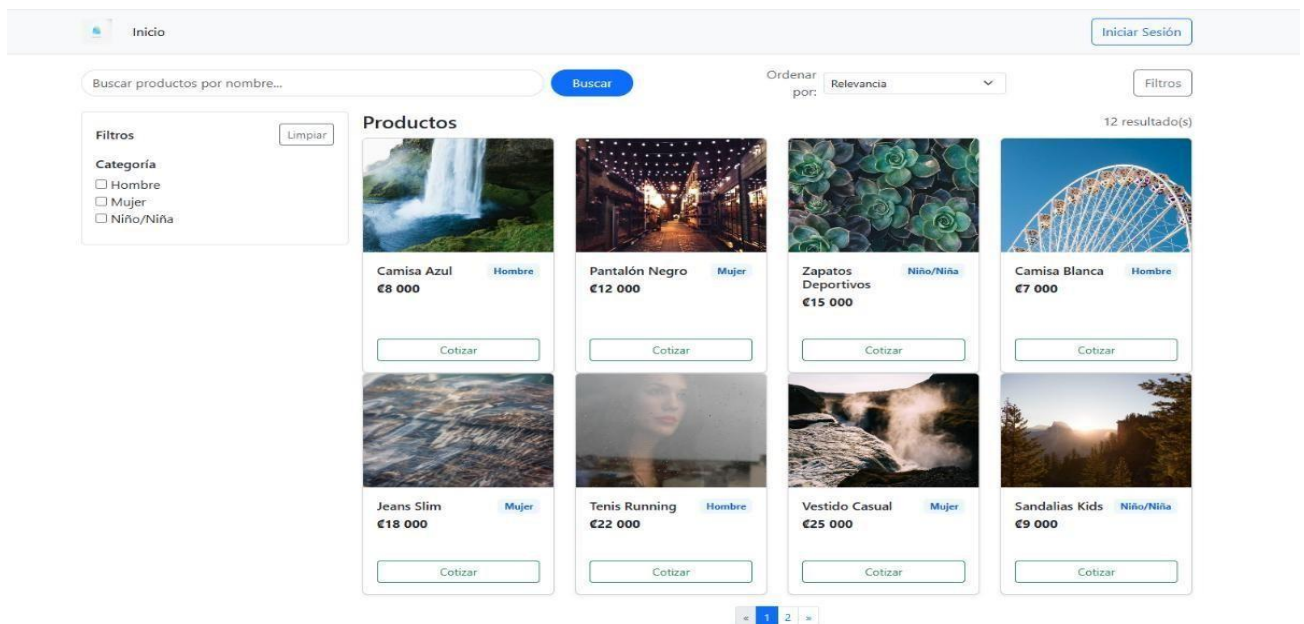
Inicio

Iniciar Sesión

Buscar productos por nombre...

Buscar

Ordenar por: Relevancia

Filtros

Filtros

Limpiar

Categoría

☐ Hombre
☐ Mujer
☐ Niño/Niña

Productos

12 resultado(s)

Camisa Azul
Hombre
₡8 000
Cotizar

Pantalón Negro
Mujer
₡12 000
Cotizar

Zapatos Deportivos
Niño/Niña
₡15 000
Cotizar

Camisa Blanca
Hombre
₡7 000
Cotizar

Jeans Slim
Mujer
₡18 000
Cotizar

Tenis Running
Hombre
₡22 000
Cotizar

Vestido Casual
Mujer
₡25 000
Cotizar

Sandalias Kids
Niño/Niña
₡9 000
Cotizar

« 1 2 »